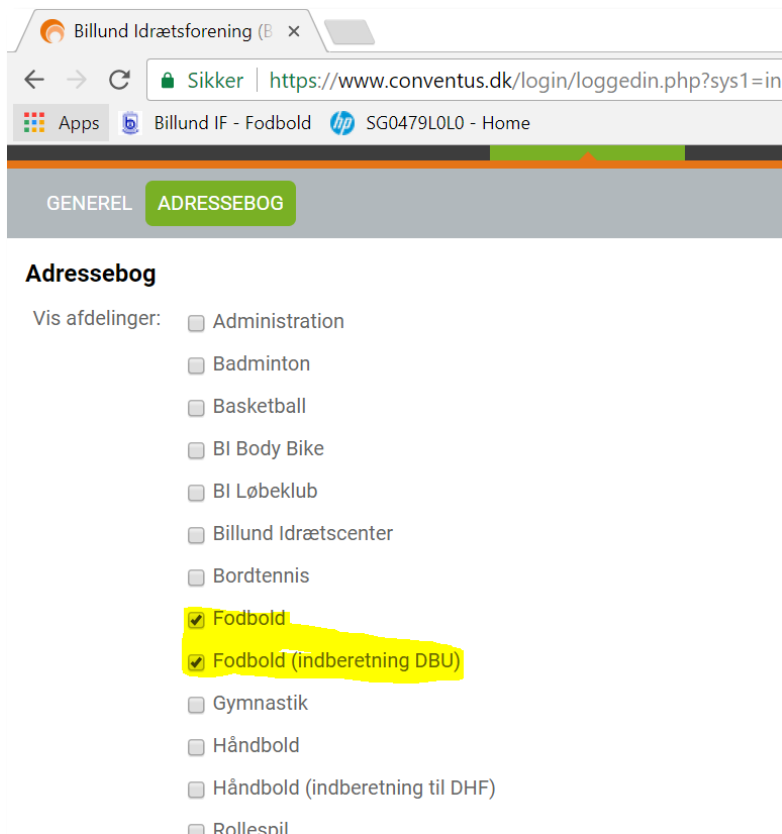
Billund Idrætsforening (B ×

Sikker | https://www.conventus.dk/login/loggedin.php?sys1=in

Apps  Billund IF - Fodbold  SG0479L0L0 - Home

GENEREL ADRESSEBOG

Adressebog

Vis afdelinger:
Administration
Badminton
Basketball
BI Body Bike
BI Løbeklub
Billund Idrætscenter
Bordtennis
Fodbold
Fodbold (indberetning DBU)
Gymnastik
Håndbold
Håndbold (indberetning til DHF)
Rollespil